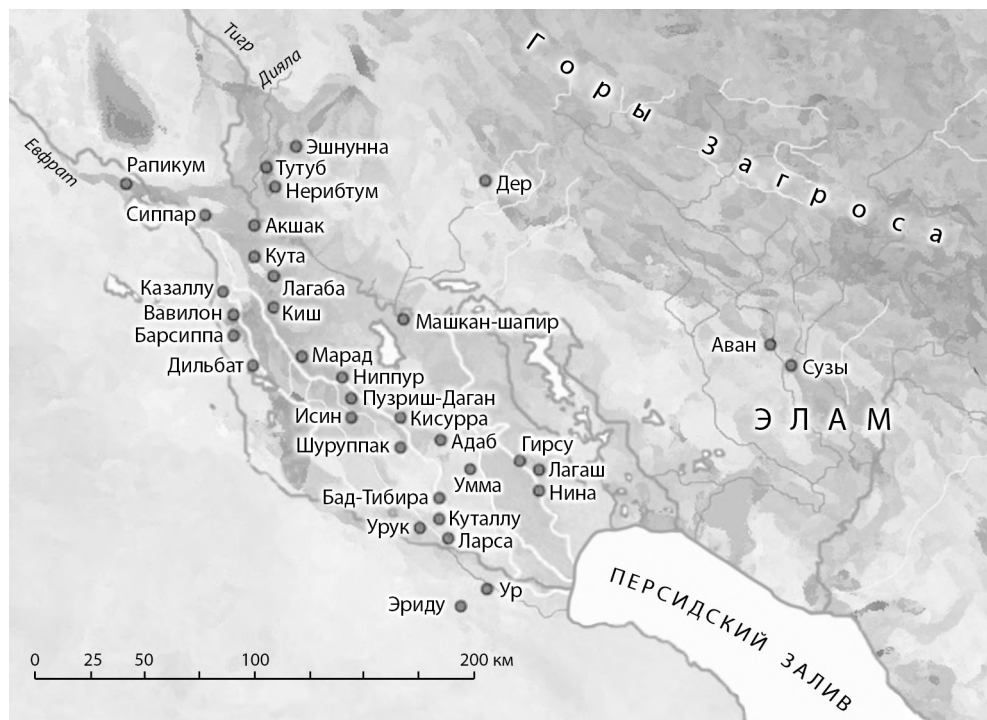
Тигр
Дияла
Горы Загроса
Евфрат
Эшнунна
Рапикум
Тутуб
Нерибтум
Дер
Сиппар
Акшак
Кута
Казаллу
Лагаба
Вавилон
Киш
Барсиппа
Машкан-шапир
Марад
Дильбат
Аван
Сузы
Ниппур
Пузриш-Даган
Исин
Кисурра
ЭЛАМ
Шуруппак
Адаб
Гирсу
Лагаш
Умма
Нина
Бад-Тибира
Куталлу
Урук
Ларса
ПЕРСИДСКИЙ ЗАЛИВ
Ур
Эриду
0 25 50 100 200 км